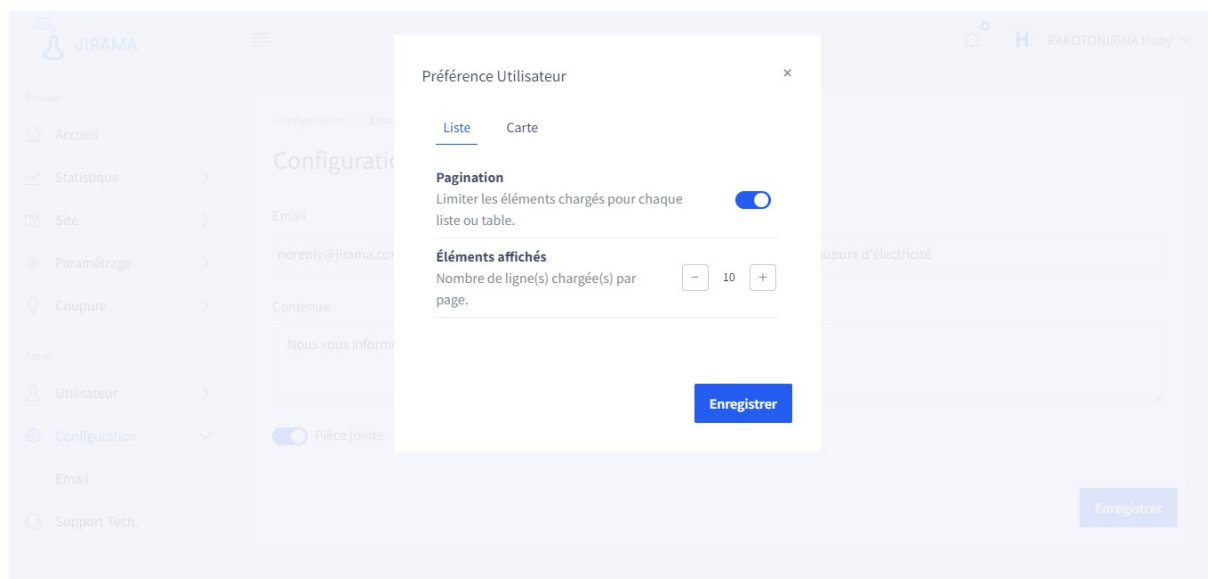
JIRAMA

H RAKOTONIRINA Hoby

Basique

Accueil

Statistique

Site

Paramétrage

Coupure

Autre

Utilisateur

Configuration

Email

Support Tech.

Configuration > Ema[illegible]

Configuratio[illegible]

Email

noreply@jirama.co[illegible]

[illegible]upure d'électricité

Contenue

Nous vous inform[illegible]

Pièce jointe

Enregistrer

Préférence Utilisateur

×

Liste

Carte

Pagination

Limiter les éléments chargés pour chaque liste ou table.

Éléments affichés

Nombre de ligne(s) chargée(s) par page.

−

10

+

Enregistrer